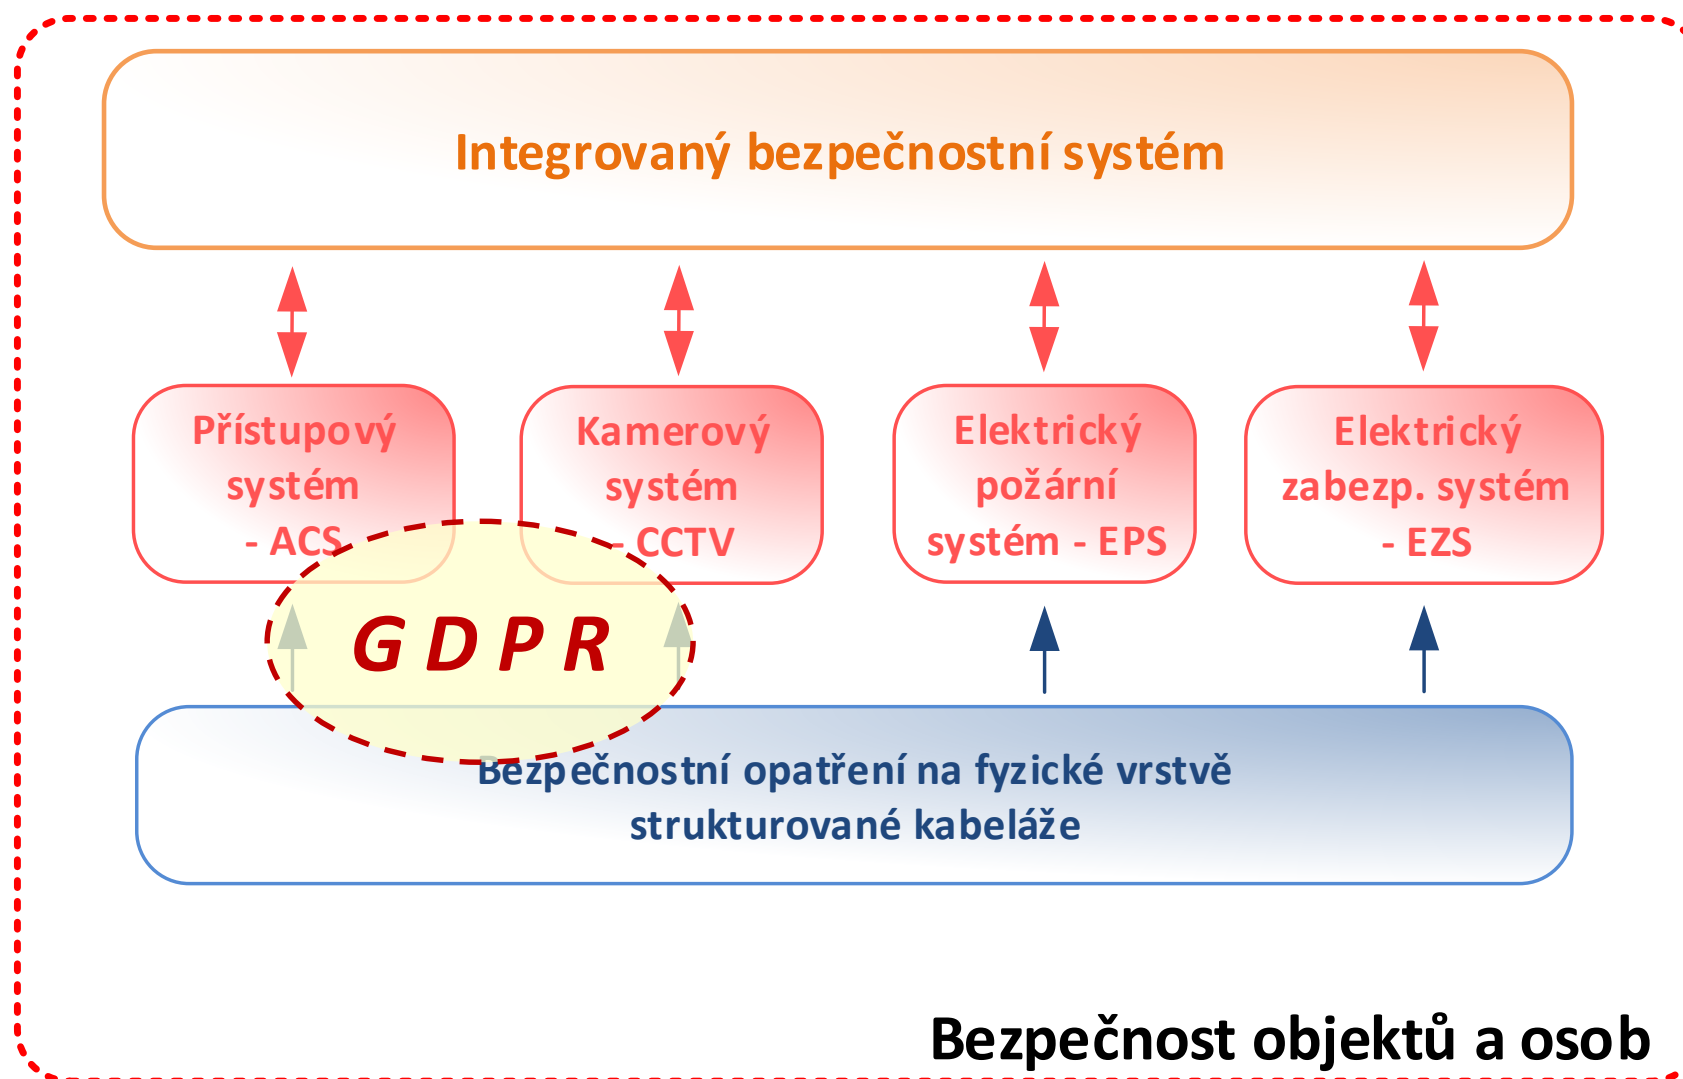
Integrovaný bezpečnostní systém

Přístupový systém - ACS

Kamerový systém - CCTV

Elektrický požární systém - EPS

Elektrický zabezp. systém - EZS

GDPR

Bezpečnostní opatření na fyzické vrstvě strukturované kabeláže

Bezpečnost objektů a osob